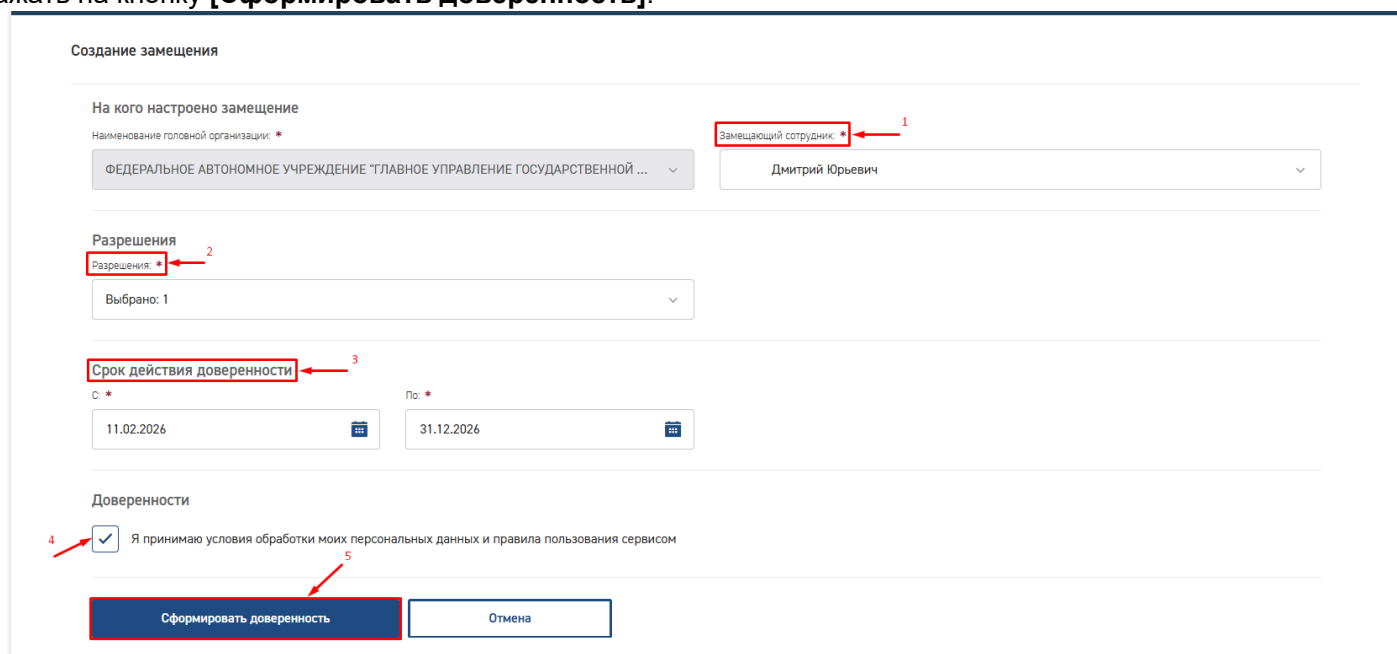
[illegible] на кнопку [Сформировать доверенность].

Создание замещения

На кого настроено замещение

Наименование головной организации: *

ФЕДЕРАЛЬНОЕ АВТОНОМНОЕ УЧРЕЖДЕНИЕ "ГЛАВНОЕ УПРАВЛЕНИЕ ГОСУДАРСТВЕННОЙ ...

1

Замещающий сотрудник: *

Дмитрий Юрьевич

Разрешения

2

Разрешения: *

Выбрано: 1

3

Срок действия доверенности

С: *

11.02.2026

По: *

31.12.2026

Доверенности

4

Я принимаю условия обработки моих персональных данных и правила пользования сервисом

5

Сформировать доверенность

Отмена